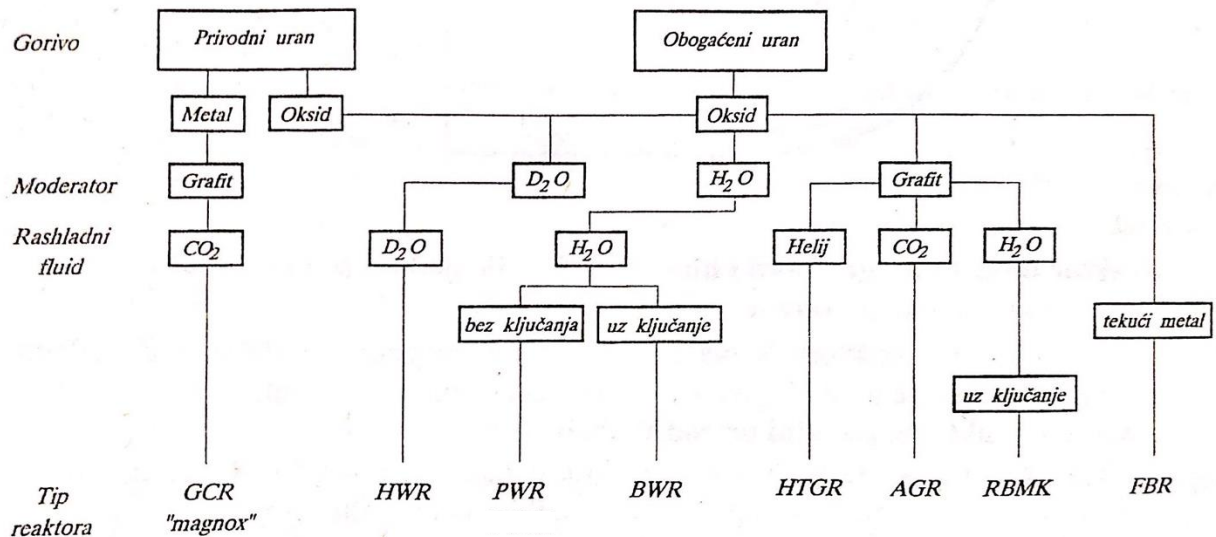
Gorivo

Prirodni uran

Obogaćeni uran

Metal

Oksid

Oksid

Moderator

Grafit

$D_2O$

$H_2O$

Grafit

Rashladni fluid

$CO_2$

$D_2O$

$H_2O$

Helij

$CO_2$

$H_2O$

bez ključanja

uz ključanje

tekući metal

uz ključanje

Tip reaktora

GCR "magnox"

HWR

PWR

BWR

HTGR

AGR

RBMK

FBR